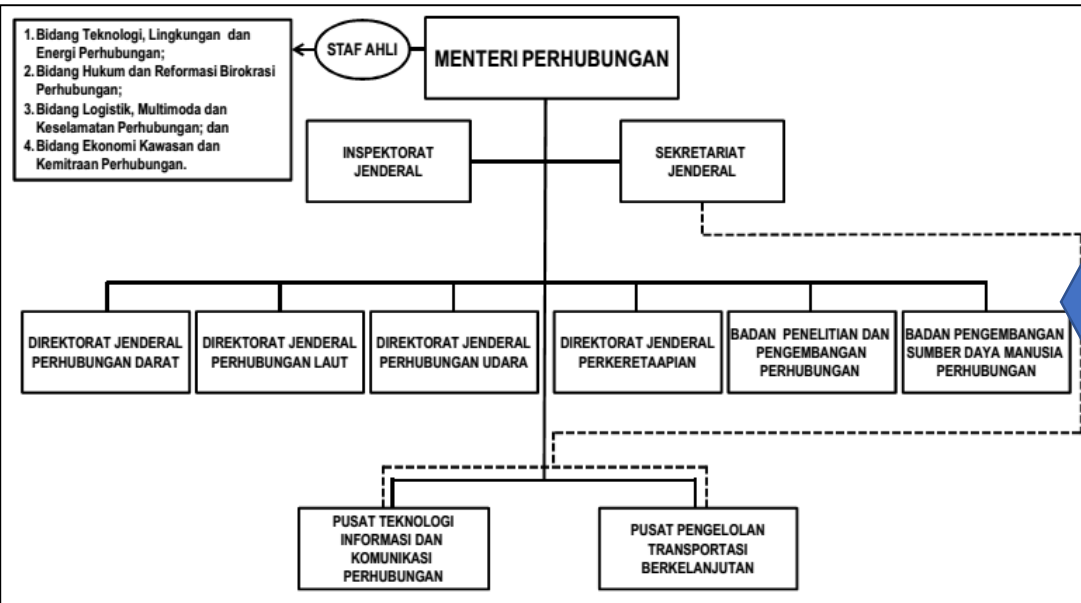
1. Bidang Teknologi, Lingkungan dan Energi Perhubungan;
2. Bidang Hukum dan Reformasi Birokrasi Perhubungan;
3. Bidang Logistik, Multimoda dan Keselamatan Perhubungan; dan
4. Bidang Ekonomi Kawasan dan Kemitraan Perhubungan.

STAF AHLI

MENTERI PERHUBUNGAN

INSPEKTORAT JENDERAL

SEKRETARIAT JENDERAL

DIREKTORAT JENDERAL PERHUBUNGAN DARAT

DIREKTORAT JENDERAL PERHUBUNGAN LAUT

DIREKTORAT JENDERAL PERHUBUNGAN UDARA

DIREKTORAT JENDERAL PERKERETAAPIAN

BADAN PENELITIAN DAN PENGEMBANGAN PERHUBUNGAN

BADAN PENGEMBANGAN SUMBER DAYA MANUSIA PERHUBUNGAN

PUSAT TEKNOLOGI INFORMASI DAN KOMUNIKASI PERHUBUNGAN

PUSAT PENGELOLAN TRANSPORTASI BERKELANJUTAN